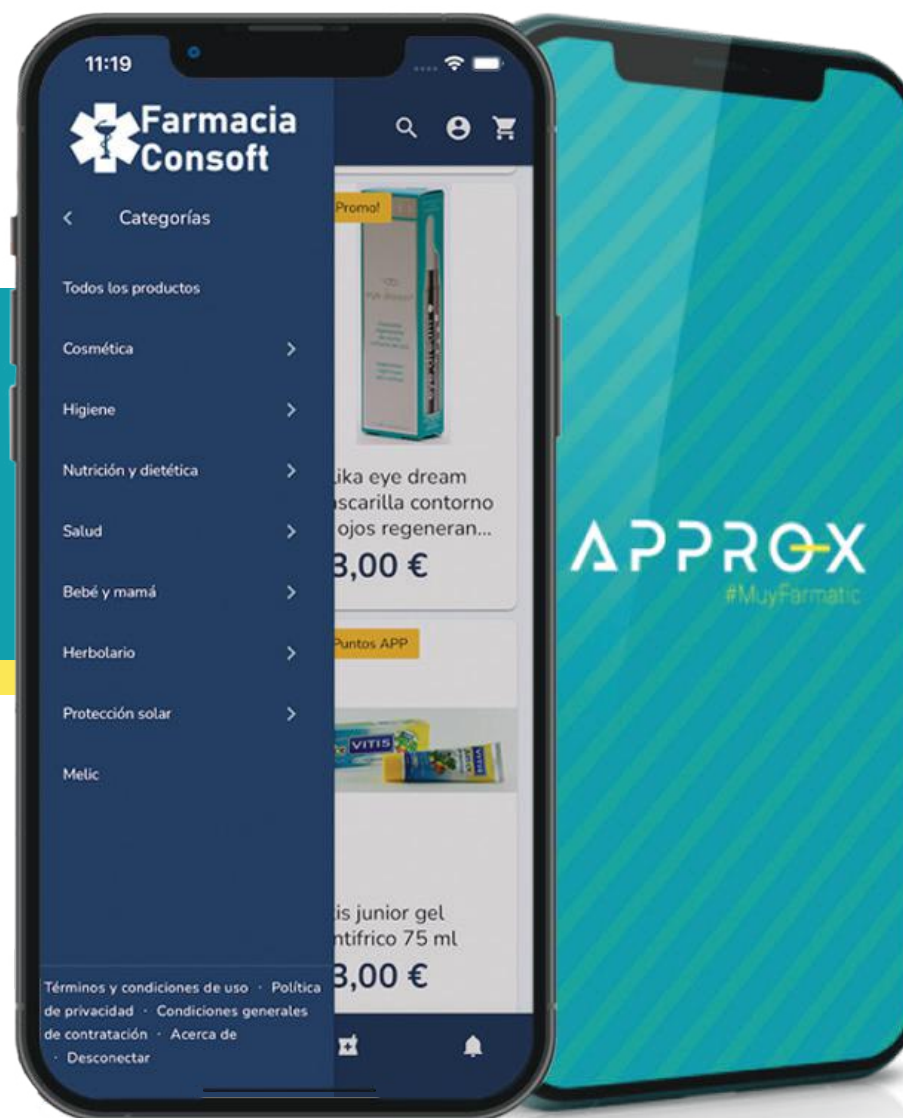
11:19

Farmacia Consoft

< Categorías

Todos los productos

Cosmética >

Higiene >

Nutrición y dietética >

Salud >

Bebé y mamá >

Herbolario >

Protección solar >

Melic

Términos y condiciones de uso · Política de privacidad · Condiciones generales de contratación · Acerca de · Desconectar

Promo!

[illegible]ika eye dream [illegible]scarilla contorno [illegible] ojos regeneran...

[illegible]3,00 €

Puntos APP

VITIS

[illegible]is junior gel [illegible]ntífrico 75 ml

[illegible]3,00 €

APPROX

#MuyFarmatic